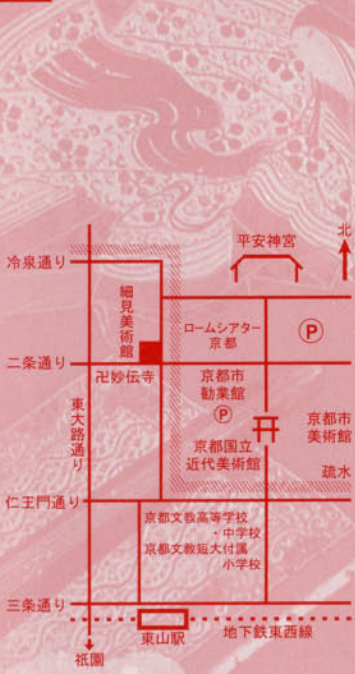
平安神宮

北

冷泉通り

細見美術館

ロームシアター京都

P

二条通り

卍妙伝寺

京都市勧業館

P

東大路通り

京都国立近代美術館

京都市美術館

疏水

仁王門通り

京都文教高等学校・中学校
京都文教短大付属小学校

三条通り

東山駅

地下鉄東西線

祇園